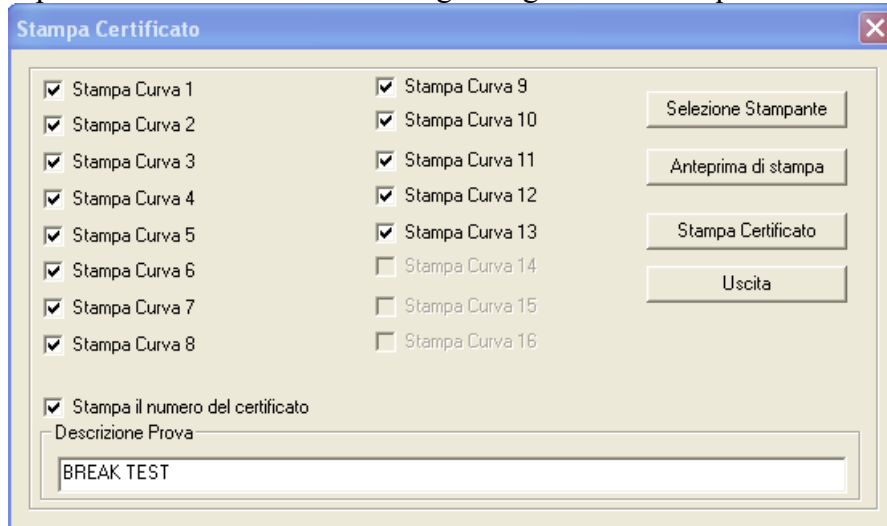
Stampa Certificato

Stampa Curva 1
Stampa Curva 2
Stampa Curva 3
Stampa Curva 4
Stampa Curva 5
Stampa Curva 6
Stampa Curva 7
Stampa Curva 8

Stampa Curva 9
Stampa Curva 10
Stampa Curva 11
Stampa Curva 12
Stampa Curva 13
Stampa Curva 14
Stampa Curva 15
Stampa Curva 16

Selezione Stampante
Anteprima di stampa
Stampa Certificato
Uscita

Stampa il numero del certificato
Descrizione Prova
BREAK TEST